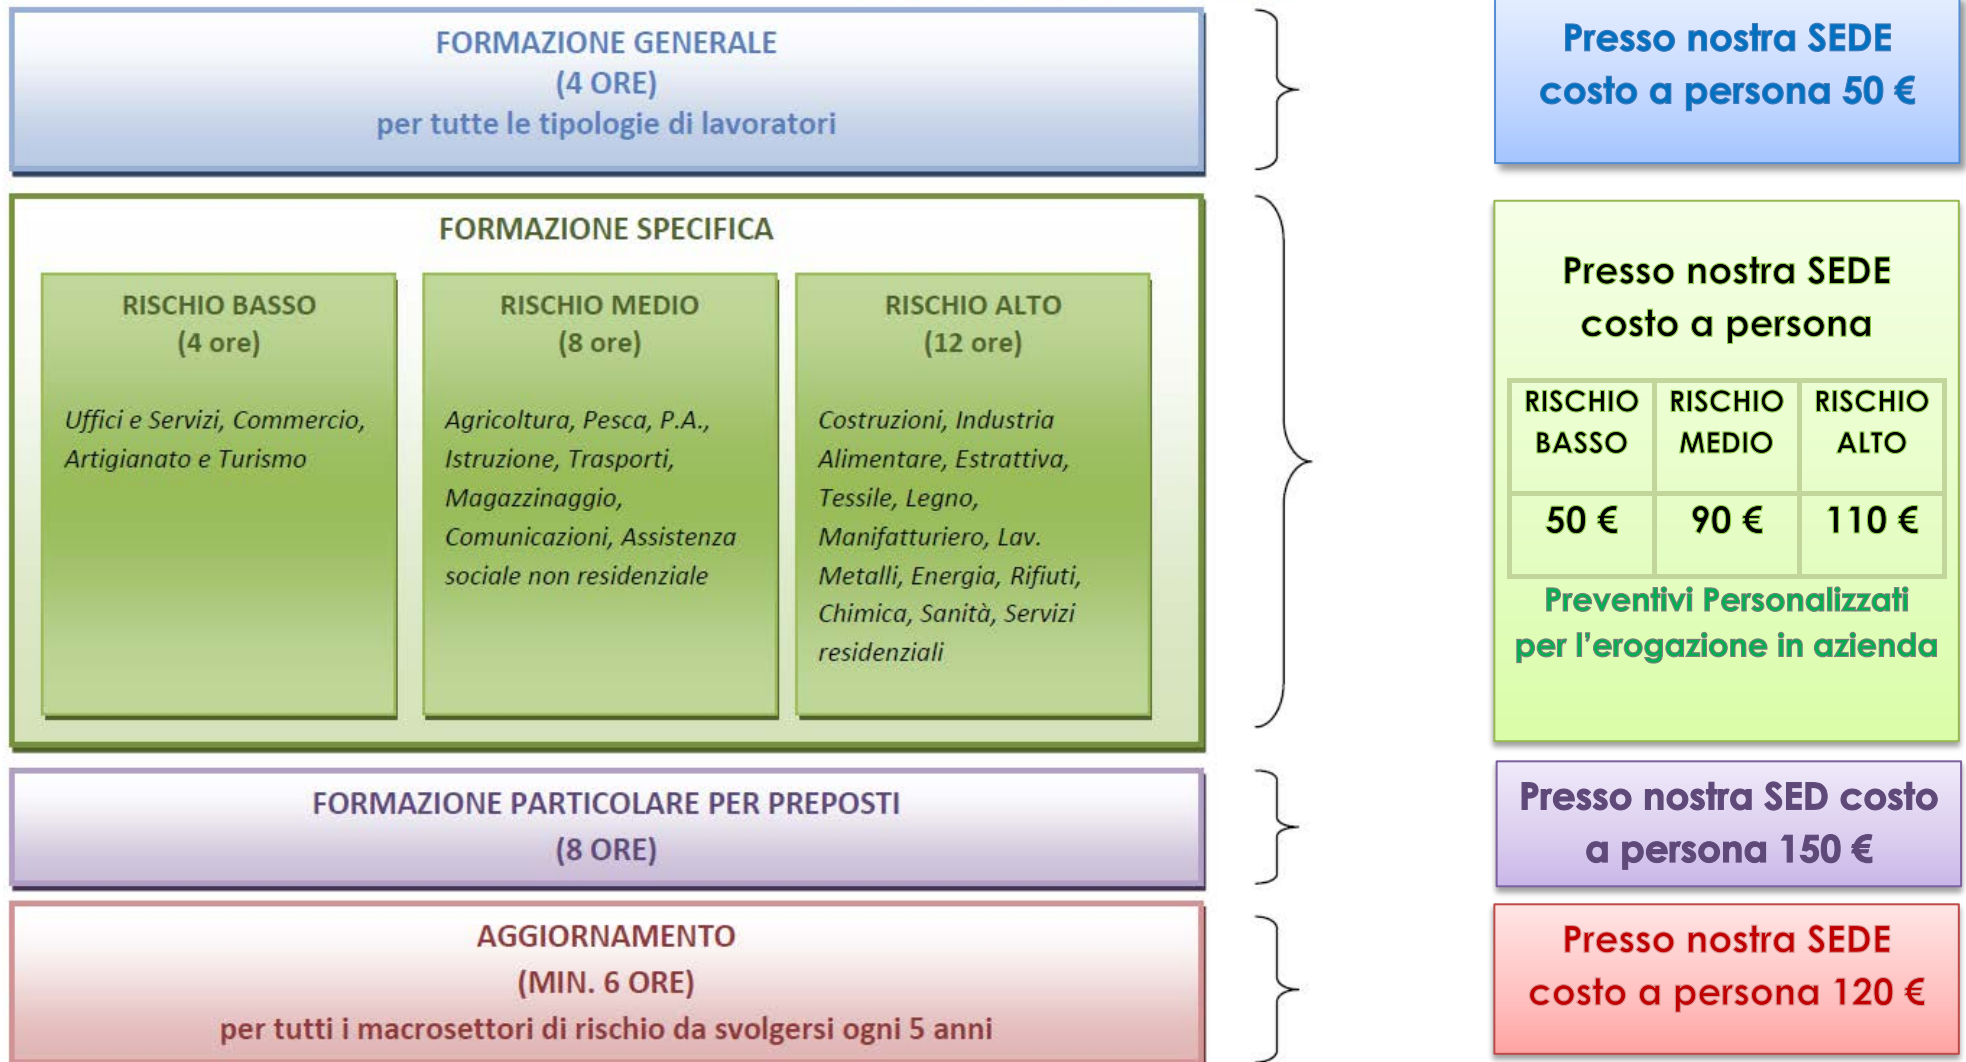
FORMAZIONE GENERALE
(4 ORE)
per tutte le tipologie di lavoratori

Presso nostra SEDE
costo a persona 50 €

FORMAZIONE SPECIFICA

RISCHIO BASSO
(4 ore)

Uffici e Servizi, Commercio, Artigianato e Turismo

RISCHIO MEDIO
(8 ore)

Agricoltura, Pesca, P.A., Istruzione, Trasporti, Magazzinaggio, Comunicazioni, Assistenza sociale non residenziale

RISCHIO ALTO
(12 ore)

Costruzioni, Industria Alimentare, Estrattiva, Tessile, Legno, Manifatturiero, Lav. Metalli, Energia, Rifiuti, Chimica, Sanità, Servizi residenziali

Presso nostra SEDE
costo a persona

| RISCHIO BASSO | RISCHIO MEDIO | RISCHIO ALTO |
|---|---|---|
| 50 € | 90 € | 110 € |

Preventivi Personalizzati
per l'erogazione in azienda

FORMAZIONE PARTICOLARE PER PREPOSTI
(8 ORE)

Presso nostra SED costo
a persona 150 €

AGGIORNAMENTO
(MIN. 6 ORE)
per tutti i macrosettori di rischio da svolgersi ogni 5 anni

Presso nostra SEDE
costo a persona 120 €